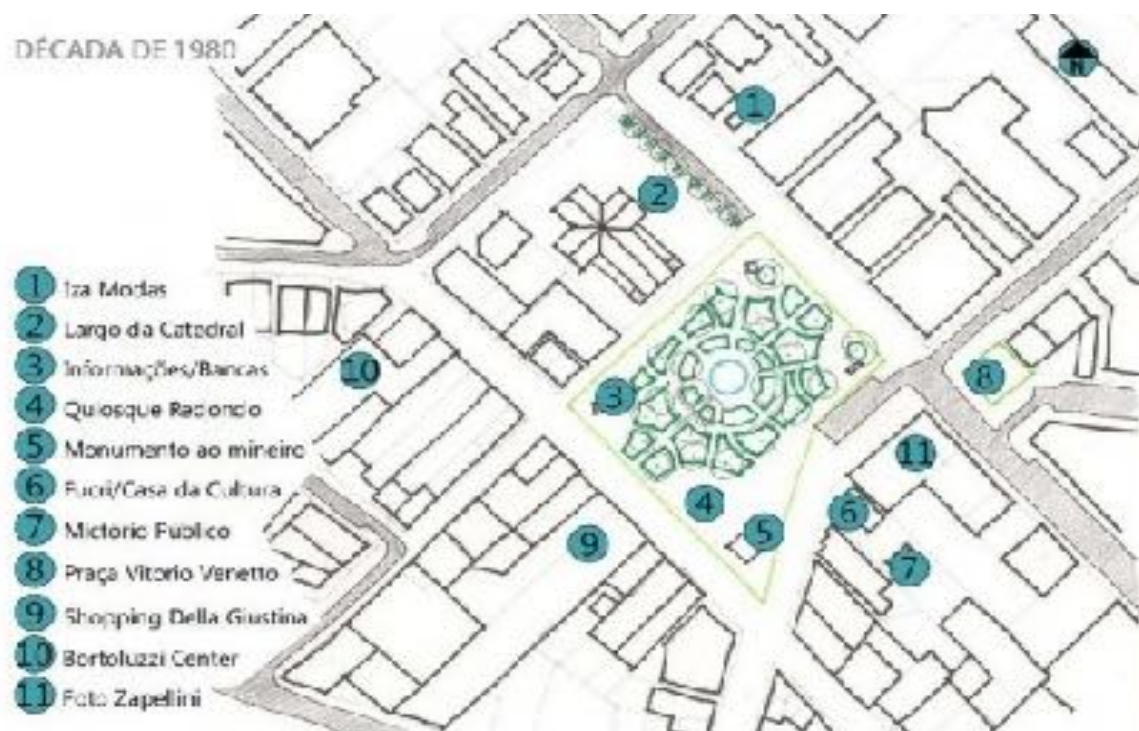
DÉCADA DE 1980

N

1 Iza Modas
2 Largo da Catedral
3 Informações/Bancas
4 Quiosque Radonda
5 Monumento ao mineiro
6 Fucri/Casa da Cultura
7 Mictorio Publico
8 Praça Vitorio Venetto
9 Shopping Della Giustina
10 Bortoluzzi Center
11 Foto Zapellini

1
2
3
4
5
6
7
8
9
10
11